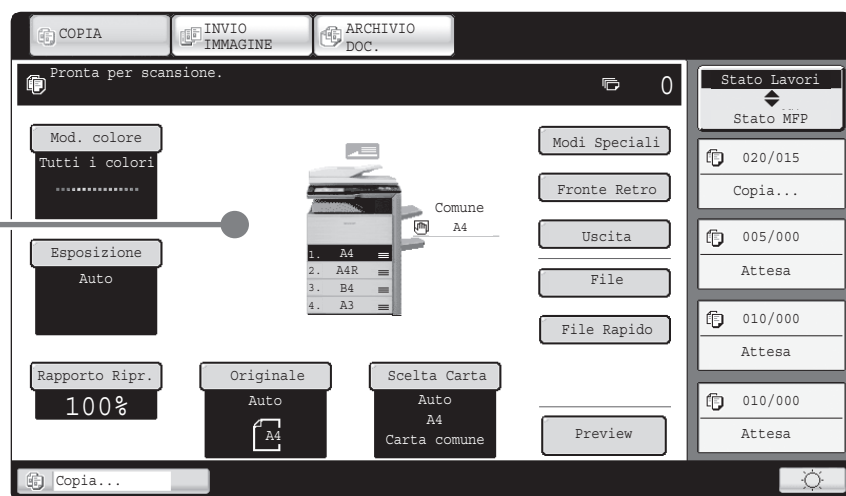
COPIA
INVIO IMMAGINE
ARCHIVIO DOC.

Pronta per scansione.
0

Stato Lavori
Stato MFP

Mod. colore
Tutti i colori

Modi Speciali
Fronte Retro
Uscita
File
File Rapido

Comune
A4

| 1. | A4 |
|---|---|
| 2. | A4R |
| 3. | B4 |
| 4. | A3 |

020/015
Copia...
005/000
Attesa
010/000
Attesa
010/000
Attesa

Esposizione
Auto

Rapporto Ripr.
100%

Originale
Auto
A4

Scelta Carta
Auto
A4
Carta comune

Preview

Copia...